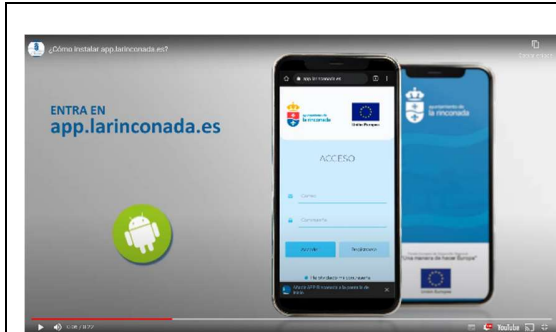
¿Cómo instalar app.larinconada.es?

ENTRA EN
app.larinconada.es

app.larinconada.es

ayuntamiento de la rinconada

Unión Europea

ACCESO

Correo

Contraseña

Acceder

Registrarse

ayuntamiento de la rinconada

"Una manera de hacer Europa"

Unión Europea

1:08 / 3:22

YouTube